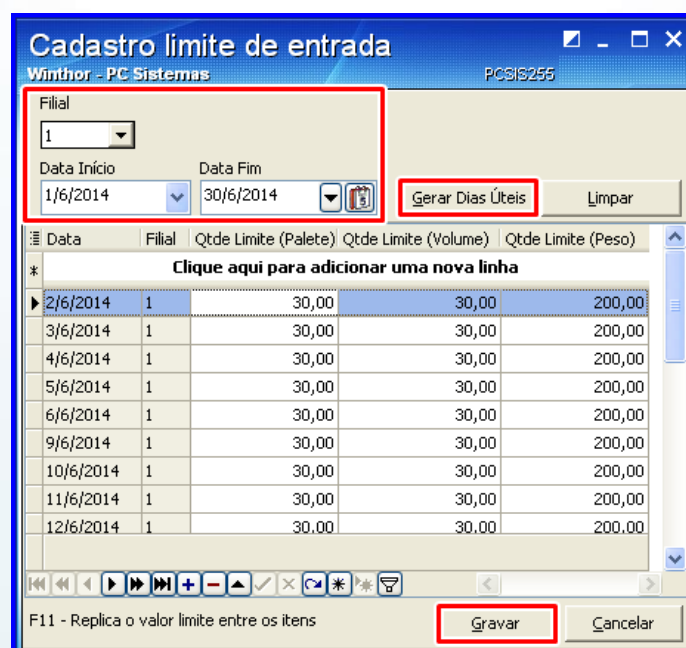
Cadastro limite de entrada
Winthor - PC Sistemas
PCSIS255

Filial
1
Data Início
1/6/2014
Data Fim
30/6/2014

Gerar Dias Úteis
Limpar

| Data | Filial | Qtde Limite (Palete) | Qtde Limite (Volume) | Qtde Limite (Peso) |
|---|---|---|---|---|
| Clique aqui para adicionar uma nova linha | | | | |
| 2/6/2014 | 1 | 30,00 | 30,00 | 200,00 |
| 3/6/2014 | 1 | 30,00 | 30,00 | 200,00 |
| 4/6/2014 | 1 | 30,00 | 30,00 | 200,00 |
| 5/6/2014 | 1 | 30,00 | 30,00 | 200,00 |
| 6/6/2014 | 1 | 30,00 | 30,00 | 200,00 |
| 9/6/2014 | 1 | 30,00 | 30,00 | 200,00 |
| 10/6/2014 | 1 | 30,00 | 30,00 | 200,00 |
| 11/6/2014 | 1 | 30,00 | 30,00 | 200,00 |
| 12/6/2014 | 1 | 30,00 | 30,00 | 200,00 |

F11 - Replica o valor limite entre os itens
Gravar
Cancelar